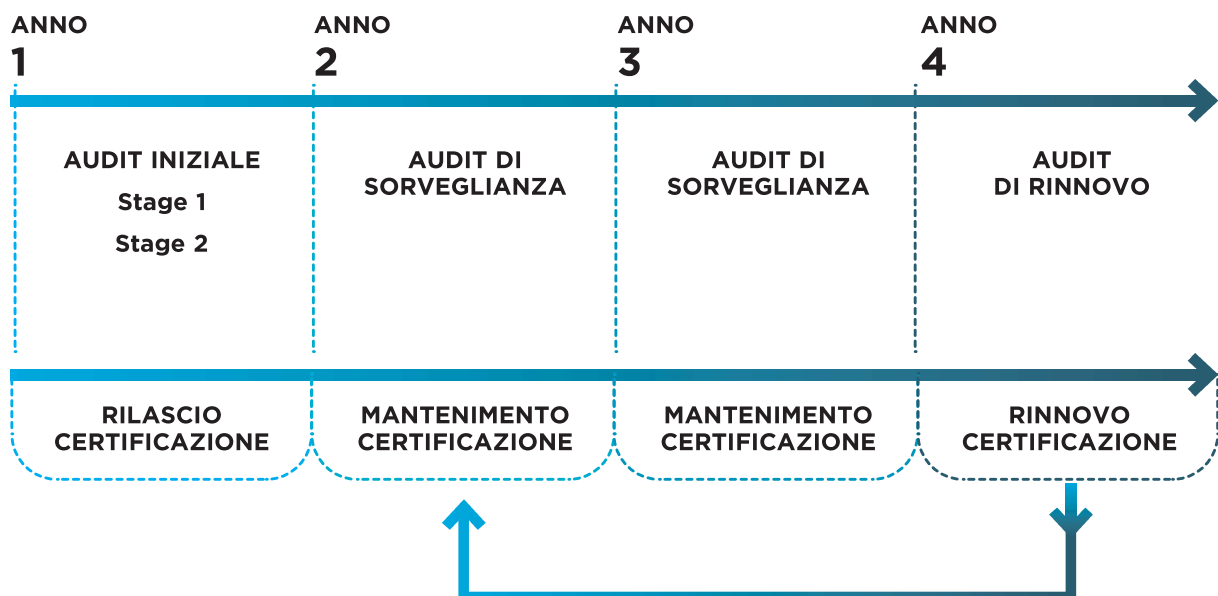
ANNO
1

ANNO
2

ANNO
3

ANNO
4

AUDIT INIZIALE
Stage 1
Stage 2

AUDIT DI SORVEGLIANZA

AUDIT DI SORVEGLIANZA

AUDIT DI RINNOVO

RILASCIO CERTIFICAZIONE

MANTENIMENTO CERTIFICAZIONE

MANTENIMENTO CERTIFICAZIONE

RINNOVO CERTIFICAZIONE